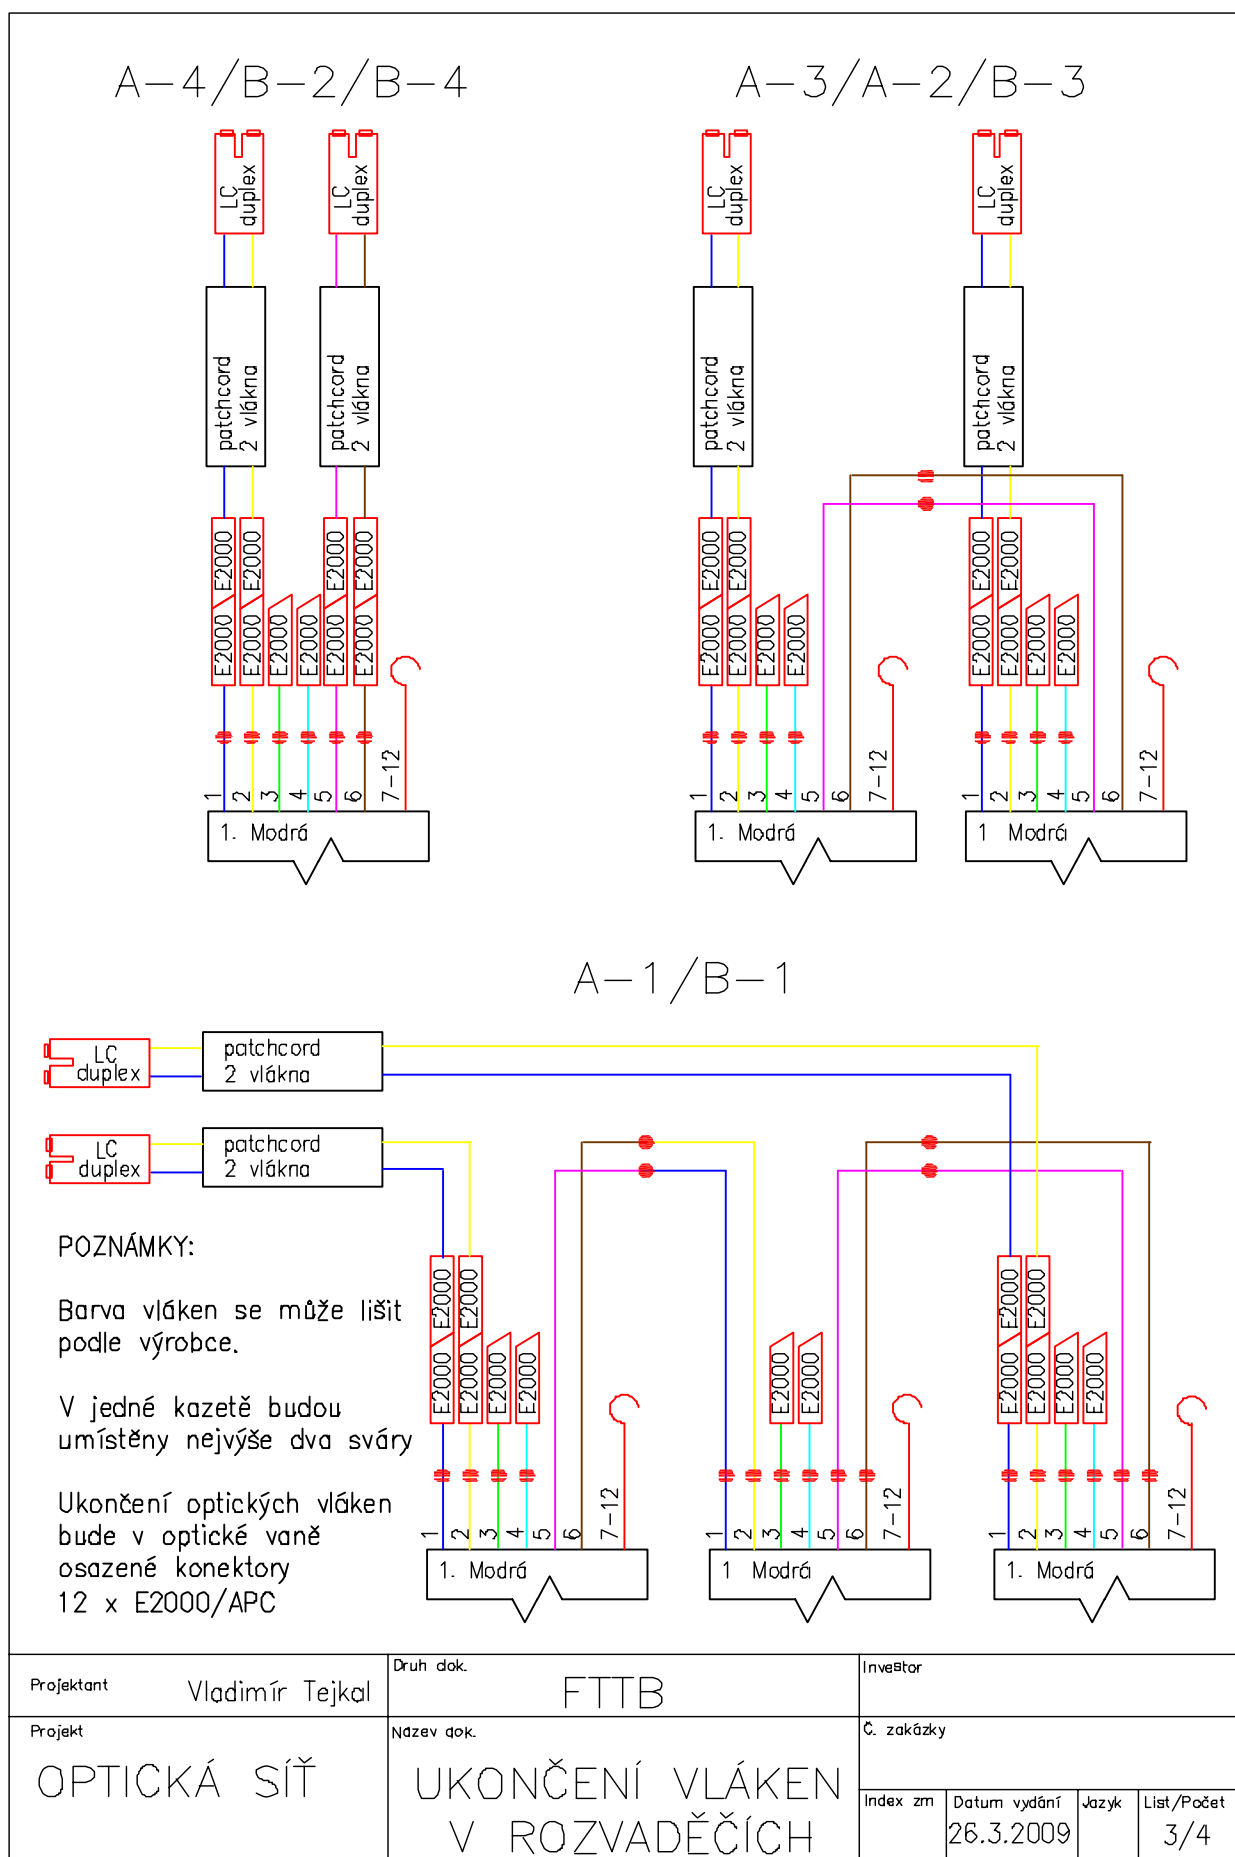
A–4/B–2/B–4

LC duplex
LC duplex
patchcord 2 vlákna
patchcord 2 vlákna
E2000 E2000 E2000 E2000 E2000 E2000
E2000 E2000 E2000 E2000 E2000 E2000
1 2 3 4 5 6 7–12
1. Modrá

A–3/A–2/B–3

LC duplex
LC duplex
patchcord 2 vlákna
patchcord 2 vlákna
E2000 E2000 E2000 E2000 E2000 E2000
E2000 E2000 E2000 E2000 E2000 E2000 E2000 E2000
1 2 3 4 5 6 7–12
1. Modrá
1 2 3 4 5 6 7–12
1 Modrá

A–1/B–1

LC duplex
patchcord 2 vlákna
LC duplex
patchcord 2 vlákna

POZNÁMKY:

Barva vláken se může lišit podle výrobce.

V jedné kazetě budou umístěny nejvýše dva sváry

Ukončení optických vláken bude v optické vaně osazené konektory 12 x E2000/APC

E2000 E2000 E2000 E2000 E2000 E2000
E2000 E2000
E2000 E2000 E2000 E2000 E2000 E2000
1 2 3 4 5 6 7–12
1. Modrá
1 2 3 4 5 6 7–12
1 Modrá
1 2 3 4 5 6 7–12
1. Modrá

Projektant Vladimír Tejkal
Druh dok. FTTB
Investor
Projekt OPTICKÁ SÍŤ
Název dok. UKONČENÍ VLÁKEN V ROZVADĚČÍCH
Č. zakázky
| Index zm | Datum vydání | Jazyk | List/Počet |
|---|---|---|---|
| | 26.3.2009 | | 3/4 |